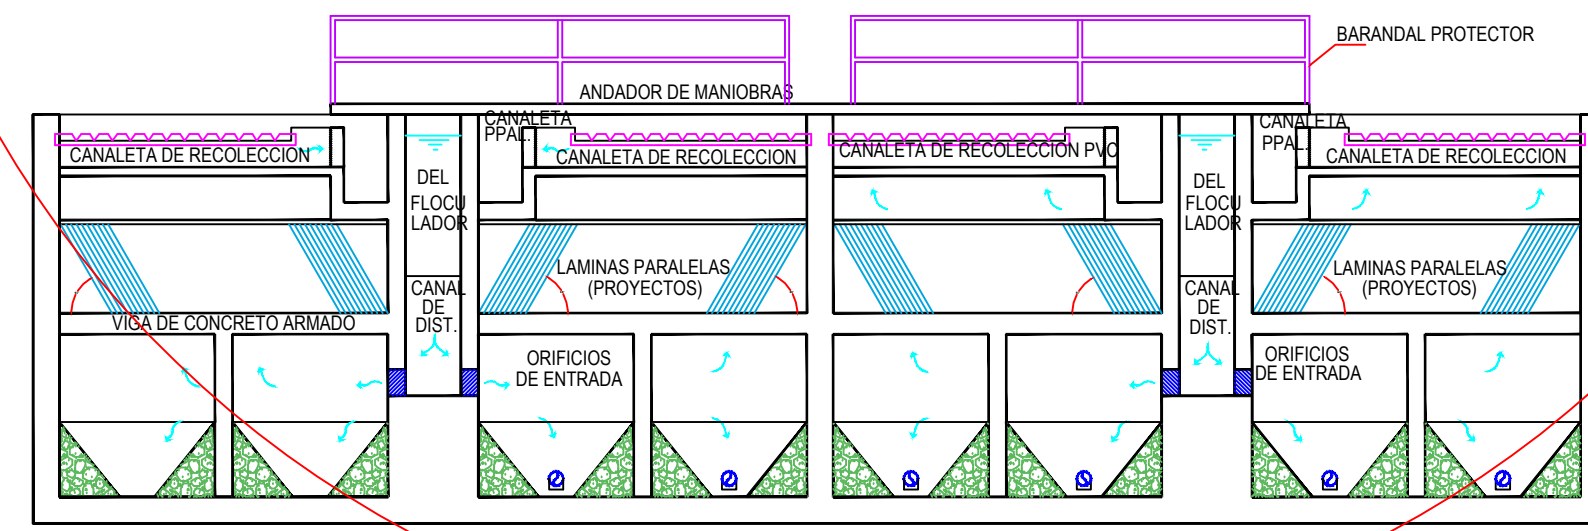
BARANDAL PROTECTOR

ANDADOR DE MANIOBRAS

CANALETA DE RECOLECCION

CANALETA PPAL.

CANALETA DE RECOLECCION

CANALETA DE RECOLECCION PVC

CANALETA PPAL.

CANALETA DE RECOLECCION

DEL FLOCULADOR

DEL FLOCULADOR

LAMINAS PARALELAS (PROYECTOS)

LAMINAS PARALELAS (PROYECTOS)

CANAL DE DIST.

CANAL DE DIST.

VIGA DE CONCRETO ARMADO

ORIFICIOS DE ENTRADA

ORIFICIOS DE ENTRADA